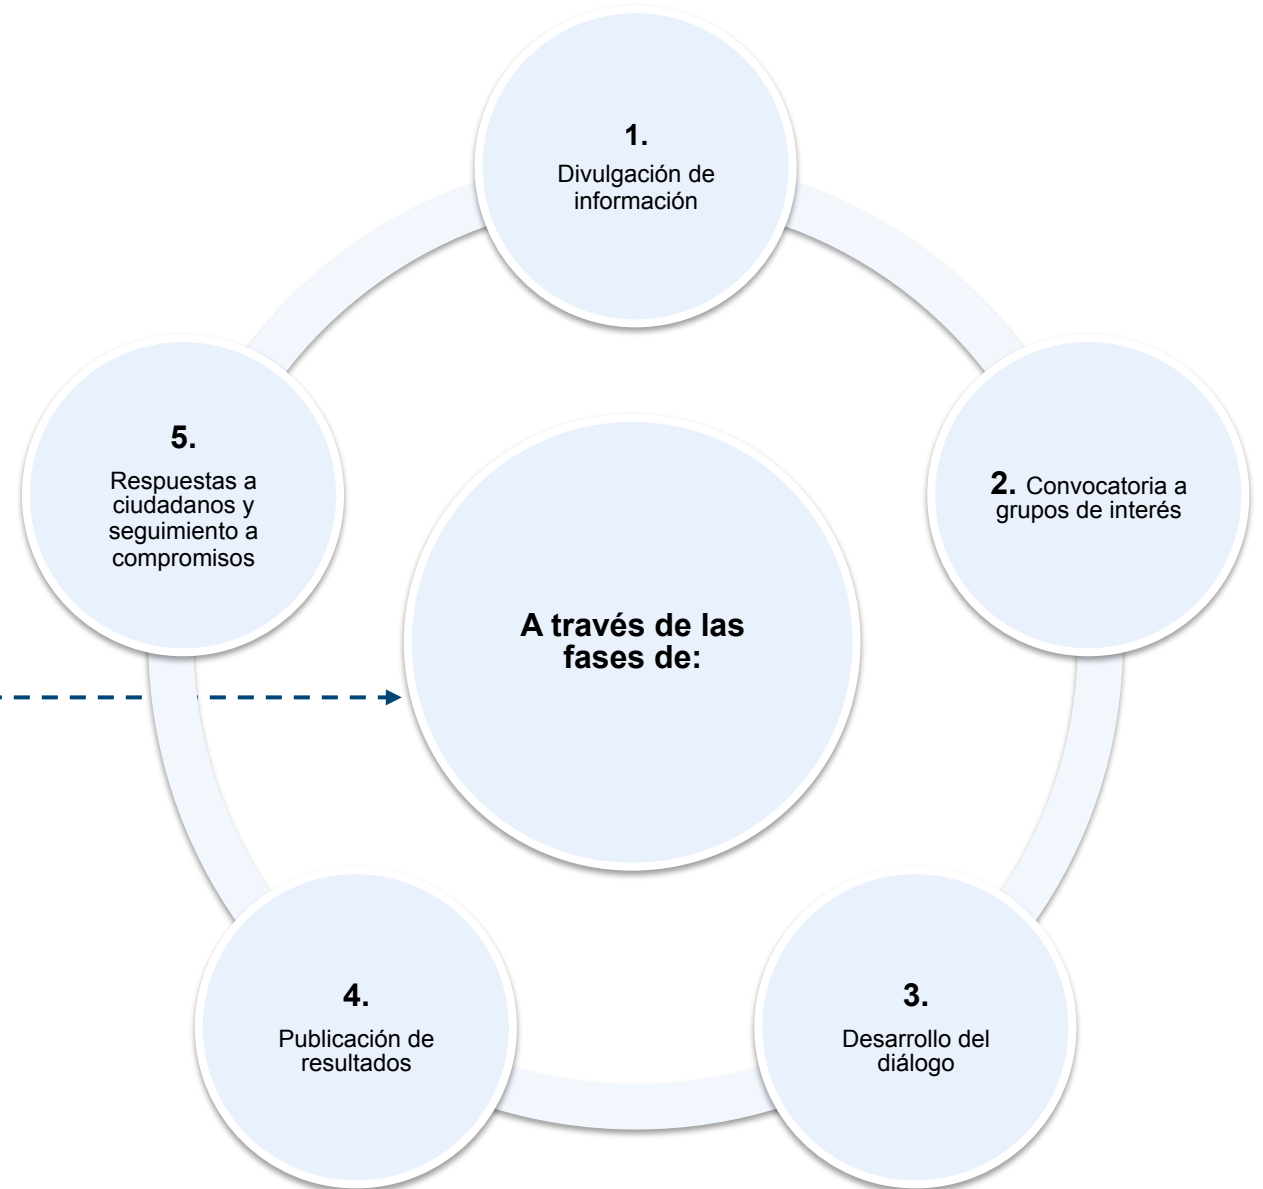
A través de las fases de:

1.
Divulgación de información

2. Convocatoria a grupos de interés

3.
Desarrollo del diálogo

4.
Publicación de resultados

5.
Respuestas a ciudadanos y seguimiento a compromisos